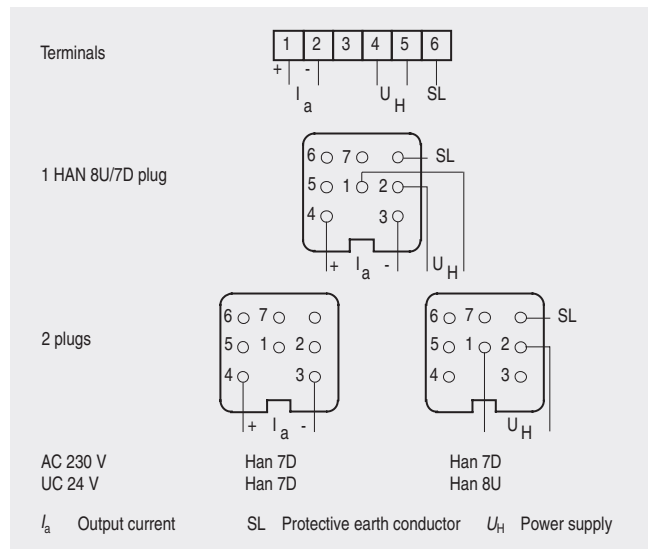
Terminals

| 1 | 2 | 3 | 4 | 5 | 6 |
|---|---|---|---|---|---|

+ - $I_a$ $U_H$ SL

1 HAN 8U/7D plug

6 7 SL
5 1 2
4 3
+ $I_a$ - $U_H$

2 plugs

6 7
5 1 2
4 3
+ $I_a$ -

6 7 SL
5 1 2
4 3
$U_H$

AC 230 V Han 7D Han 7D
UC 24 V Han 7D Han 8U

$I_a$ Output current SL Protective earth conductor $U_H$ Power supply